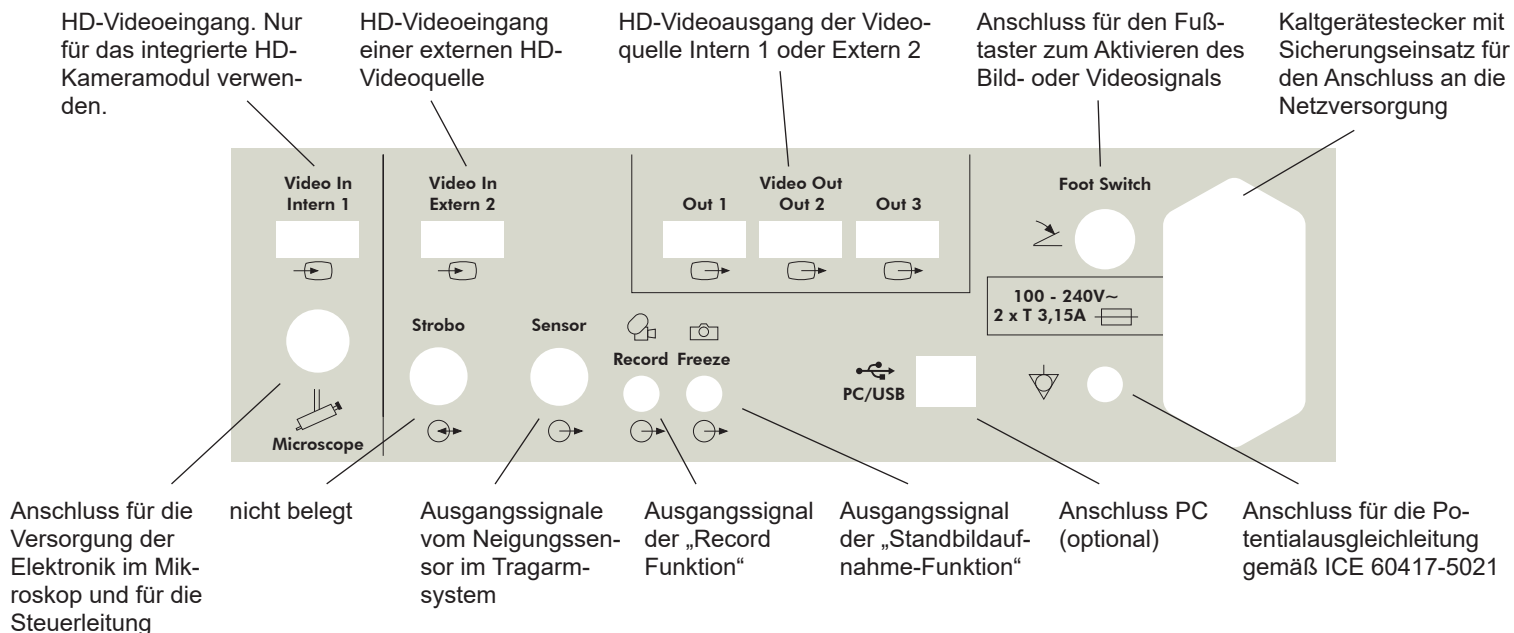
HD-Videoeingang. Nur für das integrierte HD-Kameramodul verwenden.

HD-Videoeingang einer externen HD-Videoquelle

HD-Videoausgang der Videoquelle Intern 1 oder Extern 2

Anschluss für den Fußtaster zum Aktivieren des Bild- oder Videosignals

Kaltgerätestecker mit Sicherungseinsatz für den Anschluss an die Netzversorgung

Video In Intern 1

Video In Extern 2

Video Out
Out 1 Out 2 Out 3

Foot Switch

100 - 240V~
2 x T 3,15A

Strobo

Sensor

Record Freeze

PC/USB

Microscope

Anschluss für die Versorgung der Elektronik im Mikroskop und für die Steuerleitung

nicht belegt

Ausgangssignale vom Neigungssensor im Tragarmsystem

Ausgangssignal der „Record Funktion“

Ausgangssignal der „Standbildaufnahme-Funktion“

Anschluss PC (optional)

Anschluss für die Potentialausgleichleitung gemäß ICE 60417-5021